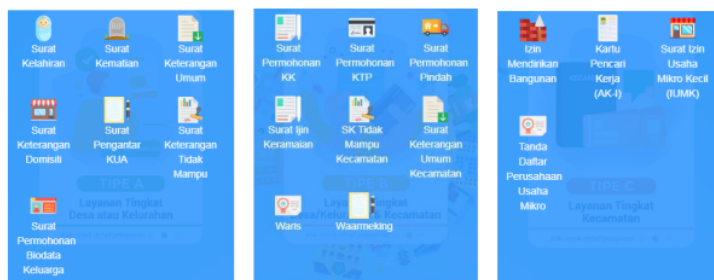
Surat Kelahiran

Surat Kematian

Surat Keterangan Umum

Surat Keterangan Domisili

Surat Pengantar KUA

Surat Keterangan Tidak Mampu

Surat Permohonan Biodata Keluarga

TIPE A

Layanan Tingkat Desa atau Kelurahan

Surat Permohonan KK

Surat Permohonan KTP

Surat Permohonan Pindah

Surat Ijin Keramaian

SK Tidak Mampu Kecamatan

Surat Keterangan Umum Kecamatan

Waris

Waarmeking

TIPE B

Layanan Tingkat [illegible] Kecamatan

Izin Mendirikan Bangunan

Kartu Pencari Kerja (AK-I)

Surat Izin Usaha Mikro Kecil (IUMK)

Tanda Daftar Perusahaan Usaha Mikro

TIPE C

Layanan Tingkat Kecamatan